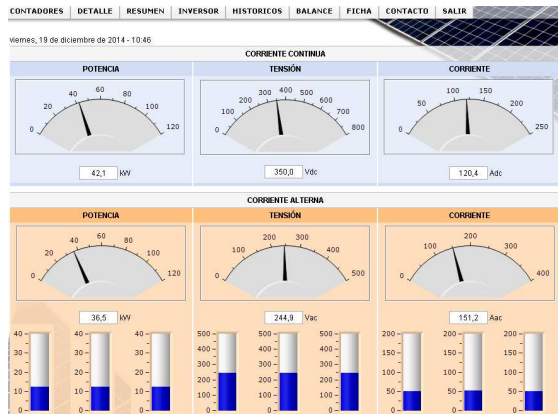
CONTADORES | DETALLE | RESUMEN | INVERSOR | HISTORICOS | BALANCE | FICHA | CONTACTO | SALIR

viernes, 19 de diciembre de 2014 - 10:46

CORRIENTE CONTINUA

| POTENCIA | TENSIÓN | CORRIENTE |
|---|---|---|

0 20 40 60 80 100 120

42,1 kW

0 100 200 300 400 500 600 700 800

350,0 Vdc

0 50 100 150 200 250

120,4 Adc

CORRIENTE ALTERNA

| POTENCIA | TENSIÓN | CORRIENTE |
|---|---|---|

0 20 40 60 80 100 120

36,5 kW

0 100 200 300 400 500

244,9 Vac

0 100 200 300 400

151,2 Aac

40 30 20 10 0
40 30 20 10 0
40 30 20 10 0

500 400 300 200 100 0
500 400 300 200 100 0
500 400 300 200 100 0

200 150 100 50 0
200 150 100 50 0
200 150 100 50 0